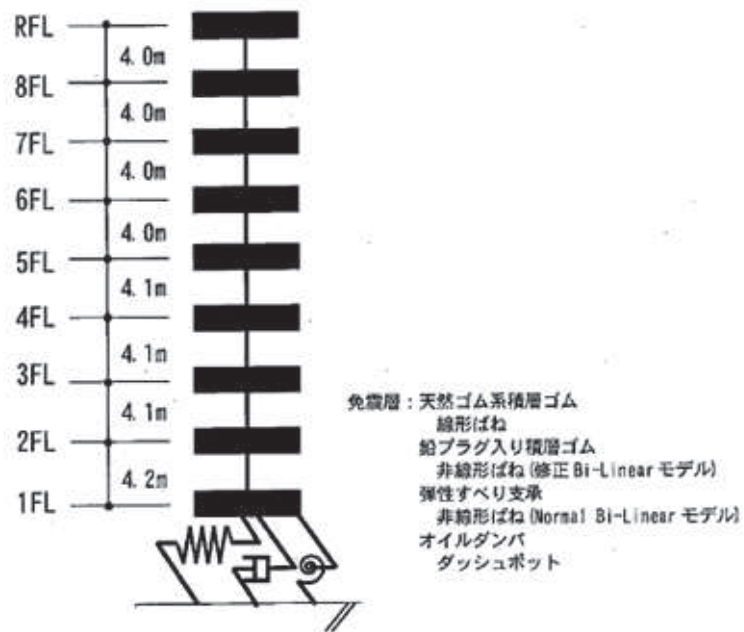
RFL
4.0m
8FL
4.0m
7FL
4.0m
6FL
4.0m
5FL
4.1m
4FL
4.1m
3FL
4.1m
2FL
4.2m
1FL

免震層：天然ゴム系積層ゴム
線形ばね
鉛プラグ入り積層ゴム
非線形ばね（修正 Bi-Linear モデル）
弾性すべり支承
非線形ばね（Normal Bi-Linear モデル）
オイルダンパ
ダッシュポット